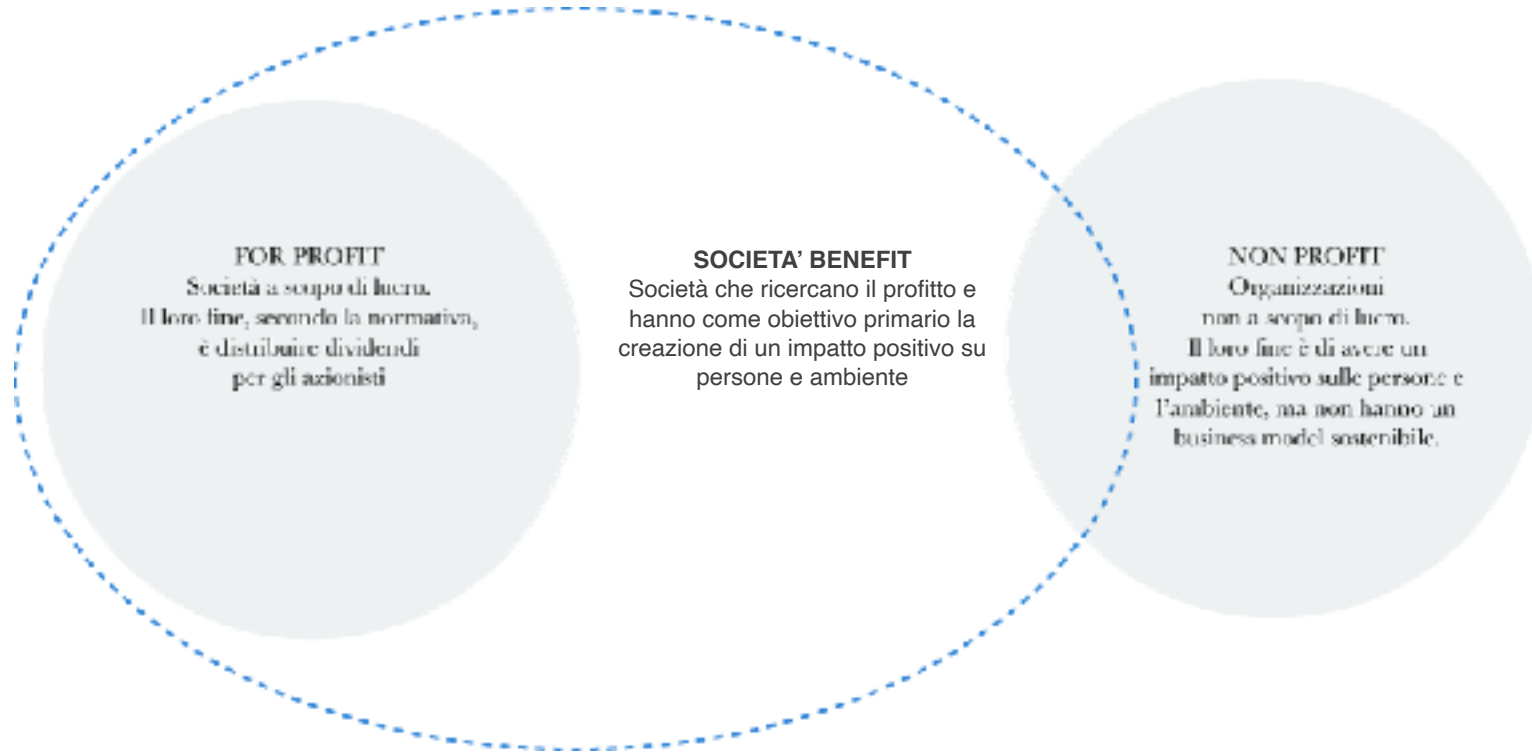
FOR PROFIT
Società a scopo di lucro.
Il loro fine, secondo la normativa, è distribuire dividendi per gli azionisti

SOCIETA' BENEFIT
Società che ricercano il profitto e hanno come obiettivo primario la creazione di un impatto positivo su persone e ambiente

NON PROFIT
Organizzazioni non a scopo di lucro.
Il loro fine è di avere un impatto positivo sulle persone e l'ambiente, ma non hanno un business model sostenibile.